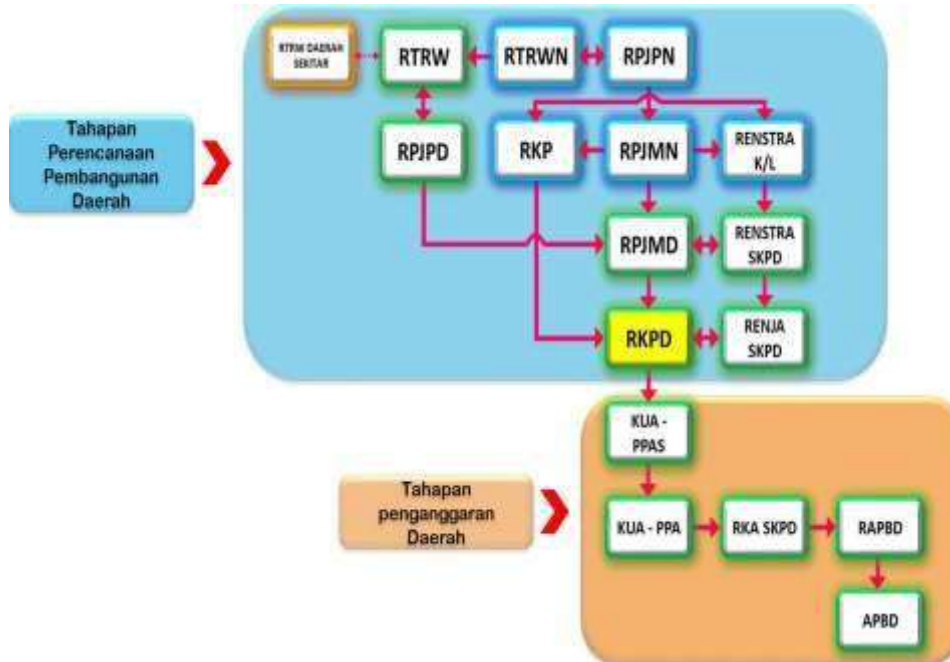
Tahapan Perencanaan Pembangunan Daerah

RTRW DAERAH SEKITAR

RTRW

RTRWN

RPJPN

RPJPD

RKP

RPJMN

RENSTRA K/L

RPJMD

RENSTRA SKPD

RKPD

RENJA SKPD

Tahapan penganggaran Daerah

KUA - PPAS

KUA - PPA

RKA SKPD

RAPBD

APBD